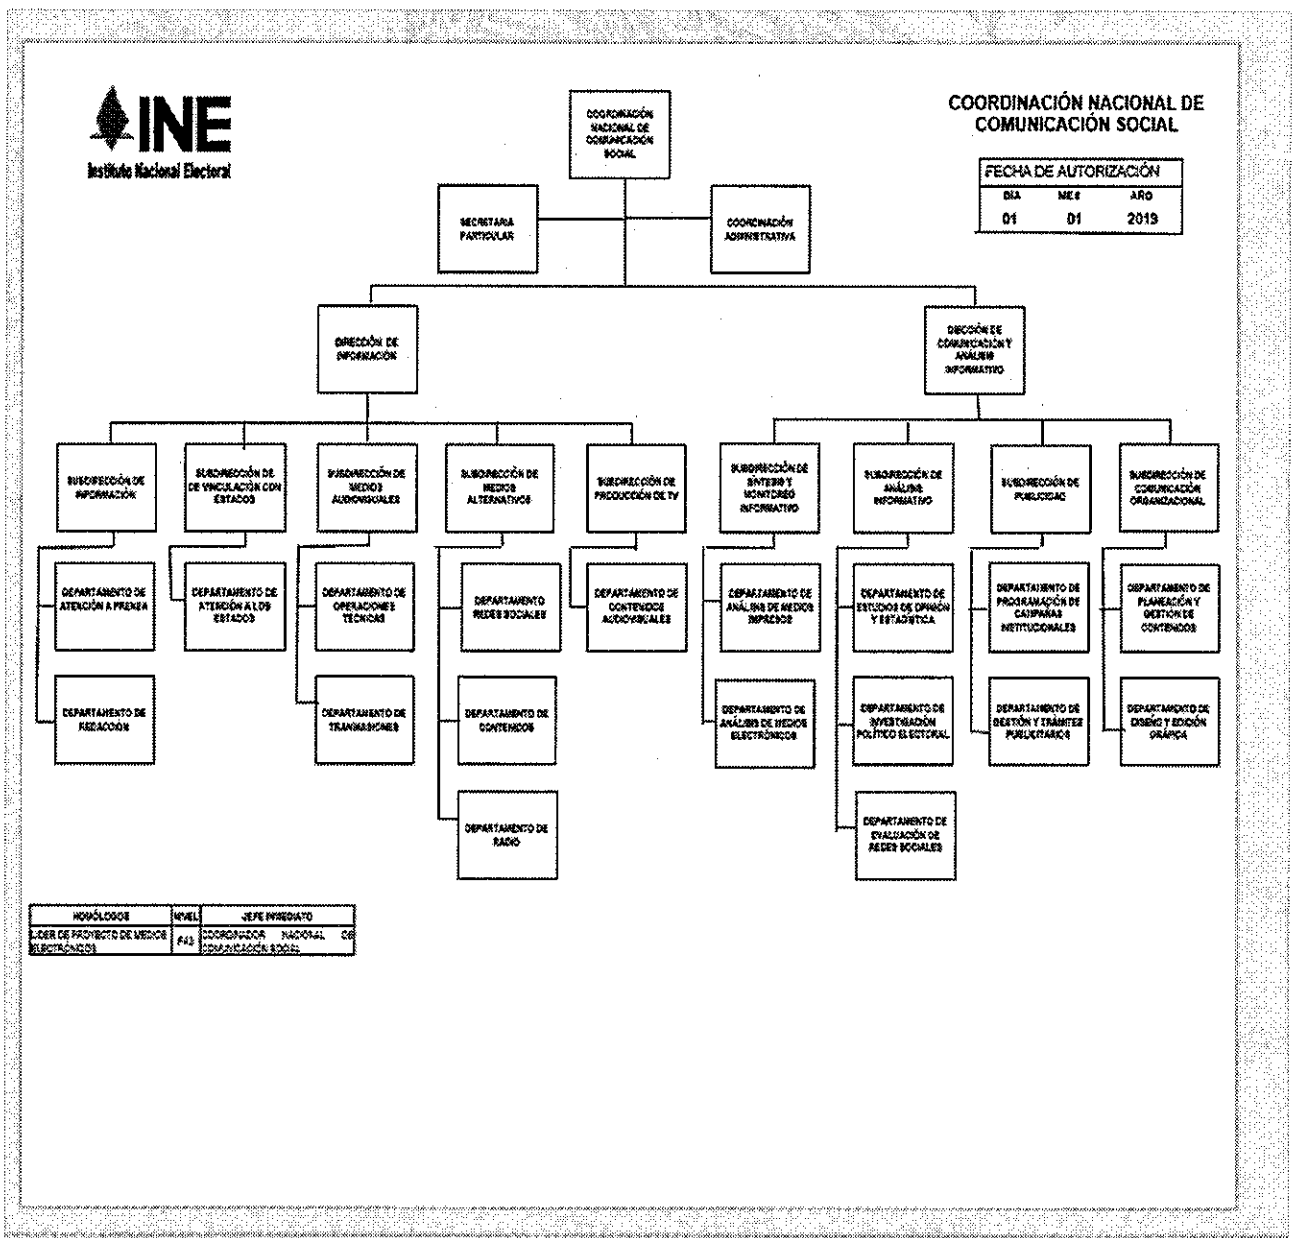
INE
Instituto Nacional Electoral

COORDINACIÓN NACIONAL DE COMUNICACIÓN SOCIAL

| FECHA DE AUTORIZACIÓN | | |
|---|---|---|
| DÍA | MES | AÑO |
| 01 | 01 | 2019 |

COORDINACIÓN NACIONAL DE COMUNICACIÓN SOCIAL

SECRETARIA PARTICULAR

COORDINACIÓN ADMINISTRATIVA

DIRECCIÓN DE INFORMACIÓN

DIRECCIÓN DE COMUNICACIÓN Y ANÁLISIS INFORMATIVO

SUBDIRECCIÓN DE INFORMACIÓN

DEPARTAMENTO DE ATENCIÓN A PRENSA

DEPARTAMENTO DE REDACCIÓN

SUBDIRECCIÓN DE VINCULACIÓN CON ESTADOS

DEPARTAMENTO DE ATENCIÓN A LOS ESTADOS

SUBDIRECCIÓN DE MEDIOS AUDIOVISUALES

DEPARTAMENTO DE OPERACIONES TÉCNICAS

DEPARTAMENTO DE TRANSMISIONES

SUBDIRECCIÓN DE MEDIOS ALTERNATIVOS

DEPARTAMENTO REDES SOCIALES

DEPARTAMENTO DE CONTENIDOS

DEPARTAMENTO DE RADIO

SUBDIRECCIÓN DE PRODUCCIÓN DE TV

DEPARTAMENTO DE CONTENIDOS AUDIOVISUALES

SUBDIRECCIÓN DE SÍNTESIS Y MONITOREO INFORMATIVO

DEPARTAMENTO DE ANÁLISIS DE MEDIOS IMPRESOS

DEPARTAMENTO DE ANÁLISIS DE MEDIOS ELECTRÓNICOS

SUBDIRECCIÓN DE ANÁLISIS INFORMATIVO

DEPARTAMENTO DE ESTUDIOS DE OPINIÓN Y ESTADÍSTICA

DEPARTAMENTO DE INVESTIGACIÓN POLÍTICO ELECTORAL

DEPARTAMENTO DE EVALUACIÓN DE REDES SOCIALES

SUBDIRECCIÓN DE PUBLICIDAD

DEPARTAMENTO DE PROGRAMACIÓN DE CAMPAÑAS INSTITUCIONALES

DEPARTAMENTO DE GESTIÓN Y TRÁMITES PUBLICITARIOS

SUBDIRECCIÓN DE COMUNICACIÓN ORGANIZACIONAL

DEPARTAMENTO DE PLANEACIÓN Y GESTIÓN DE CONTENIDOS

DEPARTAMENTO DE DISEÑO Y EDICIÓN GRÁFICA

| HOMÓLOGOS | NIVEL | JEFE INMEDIATO |
|---|---|---|
| LÍDER DE PROYECTO DE MEDIOS ELECTRÓNICOS | PA3 | COORDINADOR NACIONAL DE COMUNICACIÓN SOCIAL |